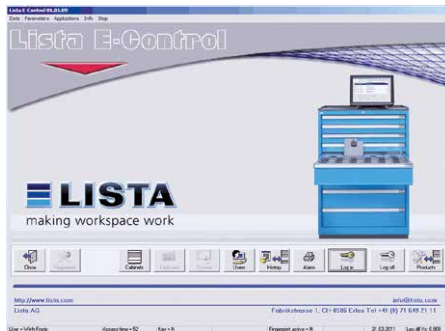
Lista E-Control V4.01.09
Datei Parameters Applications Info Stop

Lista E-Control

LISTA
making workspace work

Close
Cabinets
Users
History
Alarm
Log in
Log off
Products

http://www.lista.com
Lista AG
info@lista.com
Fabrikstrasse 1, CH-8586 Erlen Tel +41 (0) 71 649 21 11

User = Wirth Rosie
Access time = 52
Fingerprint active = N
21.03.2011
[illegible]